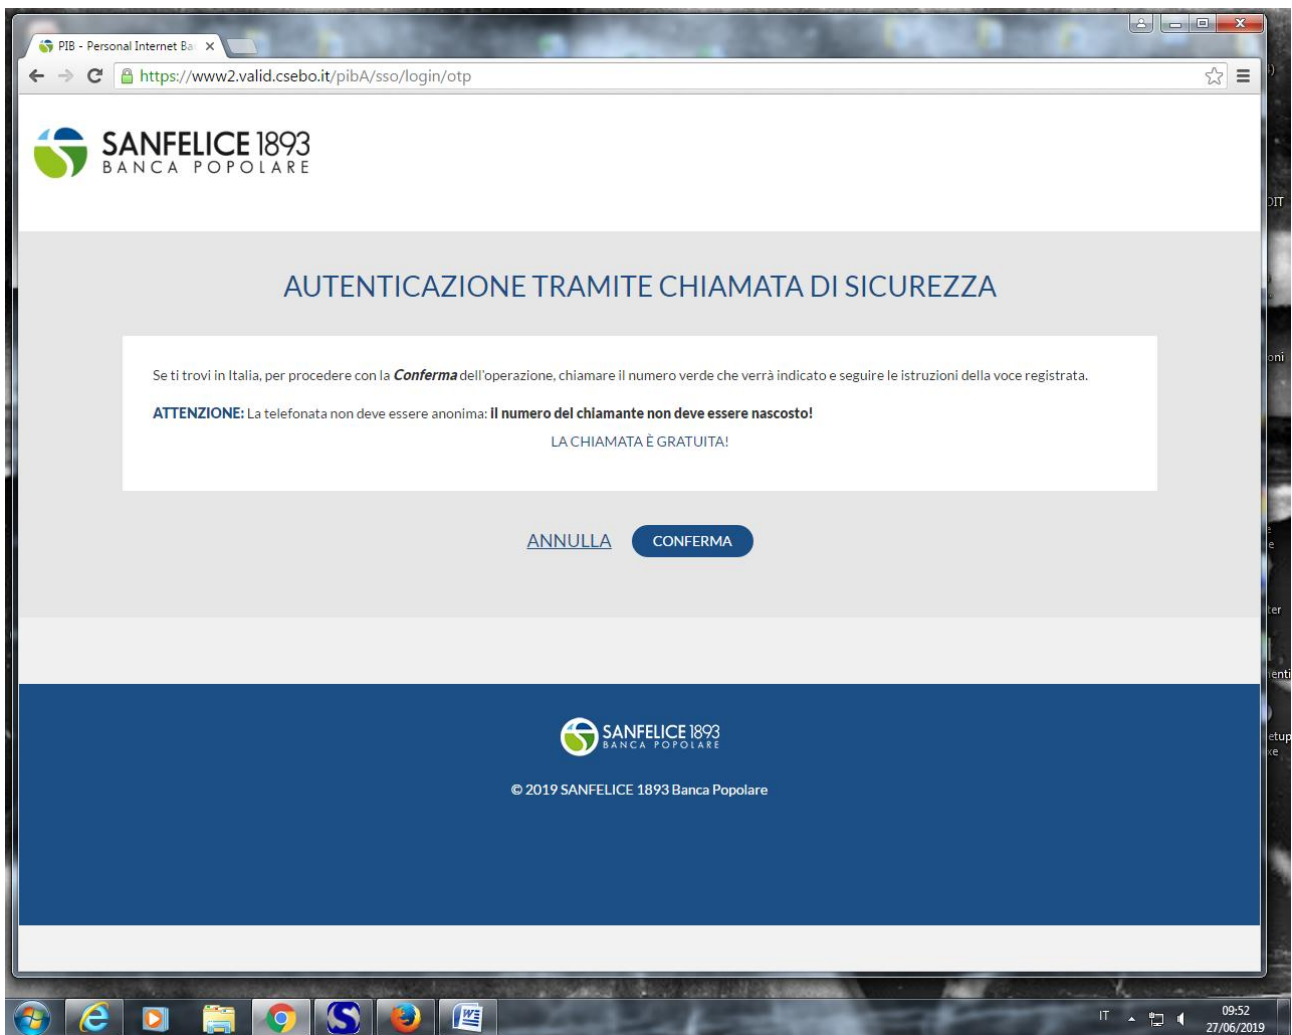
PIB - Personal Internet Ba ×

https://www2.valid.csebo.it/pibA/sso/login/otp

SANFELICE 1893
BANCA POPOLARE

AUTENTICAZIONE TRAMITE CHIAMATA DI SICUREZZA

Se ti trovi in Italia, per procedere con la **Conferma** dell'operazione, chiamare il numero verde che verrà indicato e seguire le istruzioni della voce registrata.

**ATTENZIONE:** La telefonata non deve essere anonima: **il numero del chiamante non deve essere nascosto!**

LA CHIAMATA È GRATUITA!

ANNULLA CONFERMA

SANFELICE 1893
BANCA POPOLARE

© 2019 SANFELICE 1893 Banca Popolare

IT 09:52 27/06/2019